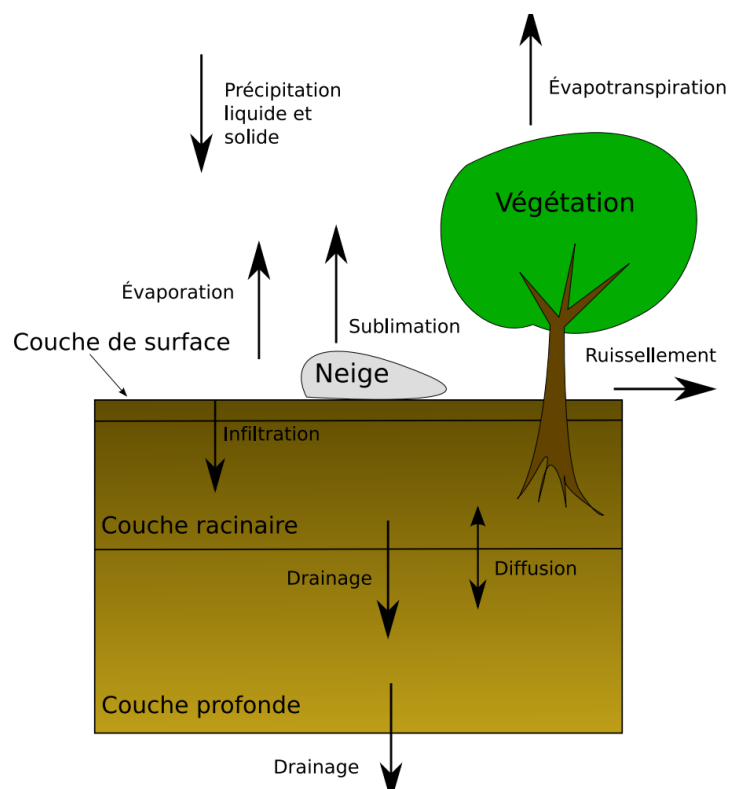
Précipitation liquide et solide

Évapotranspiration

Végétation

Évaporation

Sublimation

Couche de surface

Neige

Ruissellement

Infiltration

Couche racinaire

Drainage

Diffusion

Couche profonde

Drainage